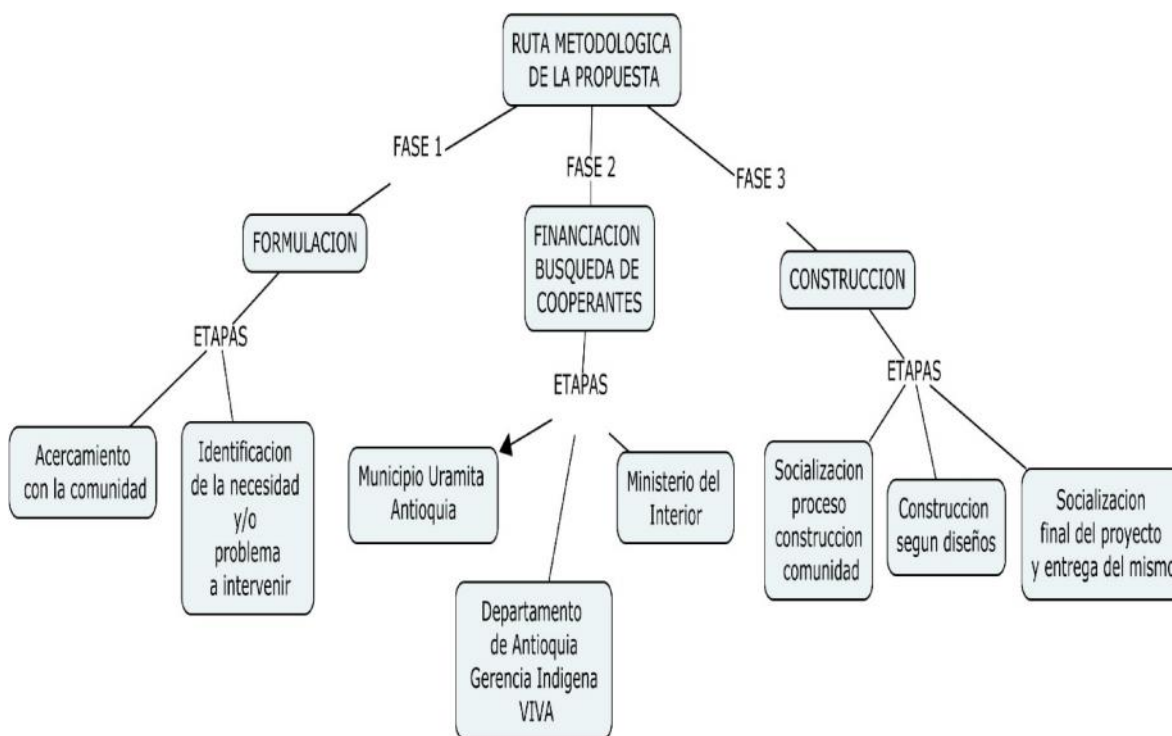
RUTA METODOLOGICA DE LA PROPUESTA

FASE 1

FASE 2

FASE 3

FORMULACION

FINANCIACION BUSQUEDA DE COOPERANTES

CONSTRUCCION

ETAPAS

ETAPAS

ETAPAS

Acercamiento con la comunidad

Identificacion de la necesidad y/o problema a intervenir

Municipio Uramita Antioquia

Ministerio del Interior

Departamento de Antioquia Gerencia Indigena VIVA

Socializacion proceso construccion comunidad

Construccion segun diseños

Socializacion final del proyecto y entrega del mism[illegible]